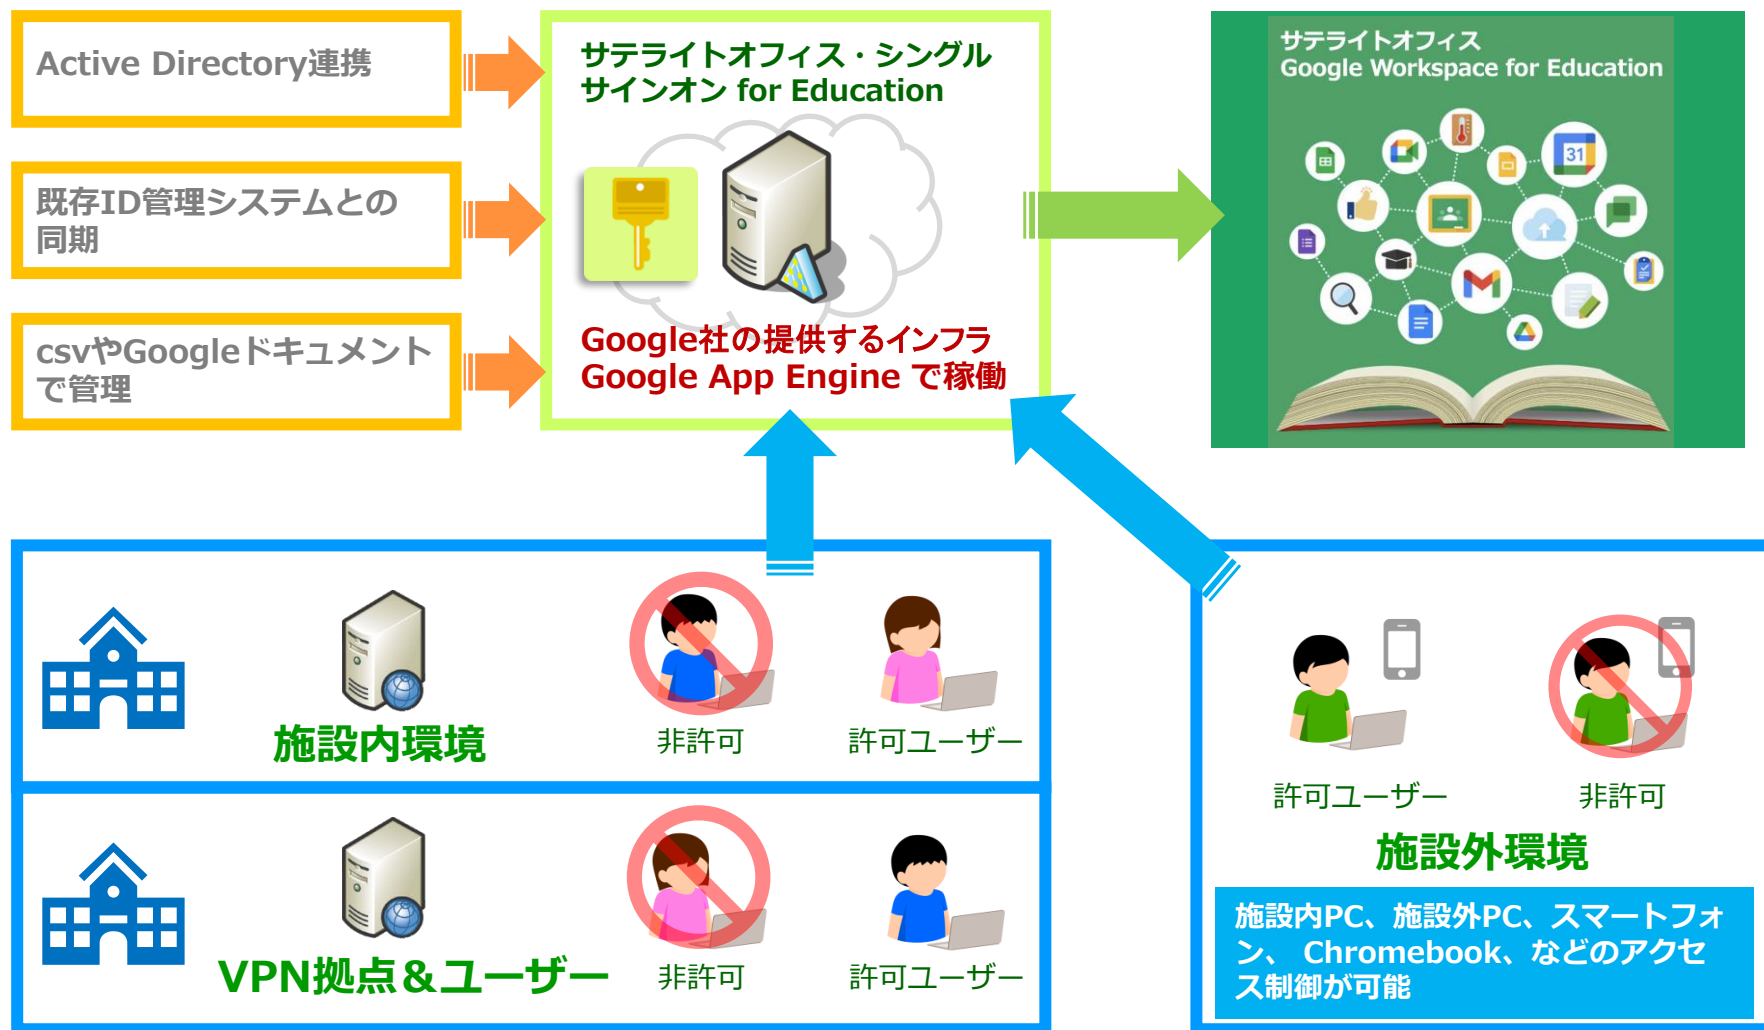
Active Directory連携

既存ID管理システムとの同期

csvやGoogleドキュメントで管理

サテライトオフィス・シングルサインオン for Education

Google社の提供するインフラ
Google App Engine で稼働

サテライトオフィス
Google Workspace for Education

31

施設内環境

非許可

許可ユーザー

VPN拠点＆ユーザー

非許可

許可ユーザー

許可ユーザー

非許可

施設外環境

施設内PC、施設外PC、スマートフォン、 Chromebook、などのアクセス制御が可能